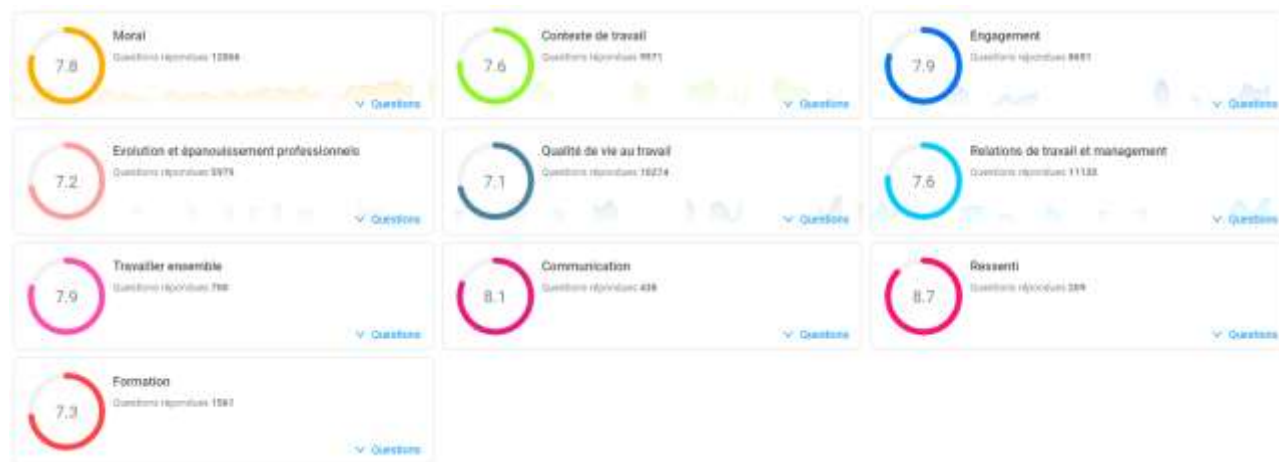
7.8
Moral
Questions réponses 12866
Questions

7.6
Contexte de travail
Questions réponses 9971
Questions

7.9
Engagement
Questions réponses 8651
Questions

7.2
Evolution et épanouissement professionnels
Questions réponses 5979
Questions

7.1
Qualité de vie au travail
Questions réponses 10274
Questions

7.6
Relations de travail et management
Questions réponses 11135
Questions

7.9
Travailler ensemble
Questions réponses 790
Questions

8.1
Communication
Questions réponses 438
Questions

8.7
Ressenti
Questions réponses 289
Questions

7.3
Formation
Questions réponses 1561
Questions